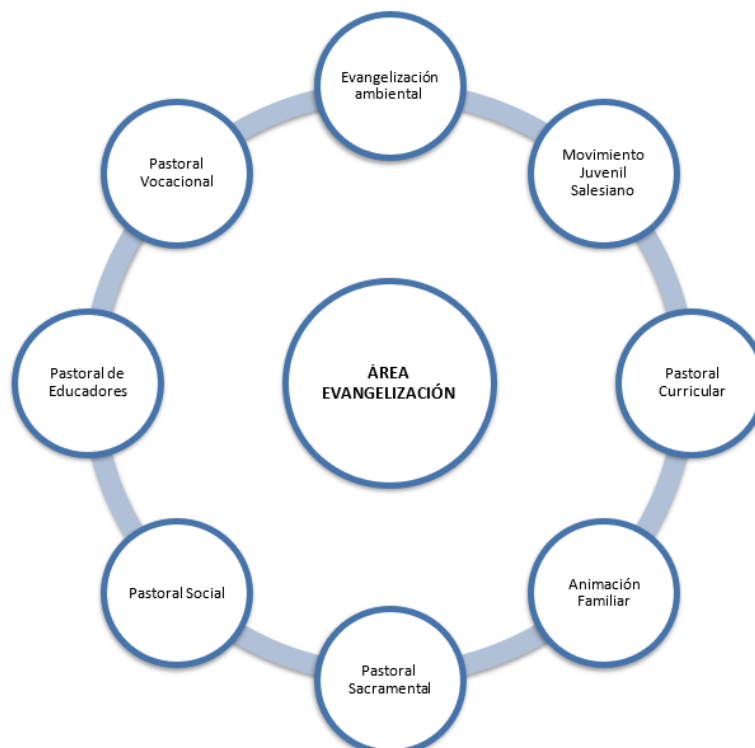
ÁREA EVANGELIZACIÓN

Evangelización ambiental

Movimiento Juvenil Salesiano

Pastoral Curricular

Animación Familiar

Pastoral Sacramental

Pastoral Social

Pastoral de Educadores

Pastoral Vocacional